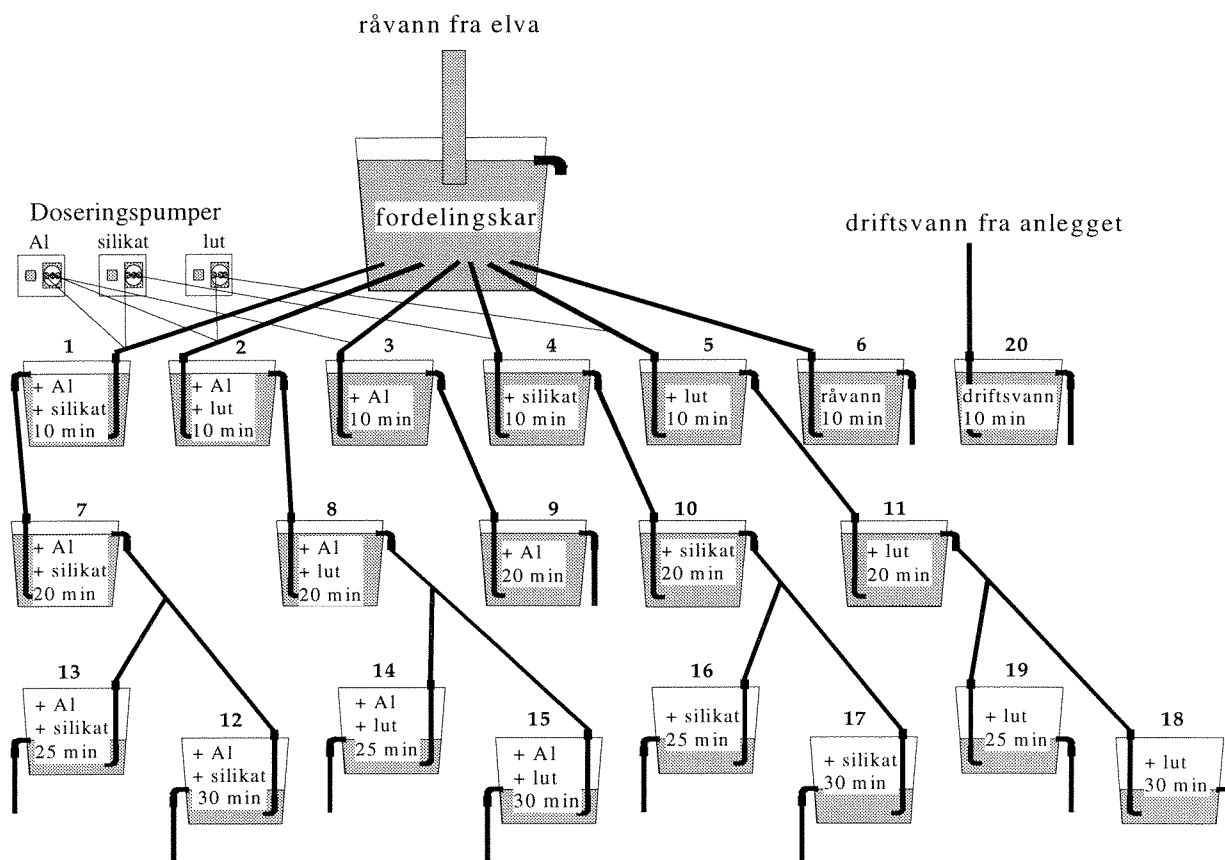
råvann fra elva

fordelingskar

Doseringspumper
Al silikat lut

driftsvann fra anlegget

1
+ Al
+ silikat
10 min

2
+ Al
+ lut
10 min

3
+ Al
10 min

4
+ silikat
10 min

5
+ lut
10 min

6
råvann
10 min

20
driftsvann
10 min

7
+ Al
+ silikat
20 min

8
+ Al
+ lut
20 min

9
+ Al
20 min

10
+ silikat
20 min

11
+ lut
20 min

13
+ Al
+ silikat
25 min

12
+ Al
+ silikat
30 min

14
+ Al
+ lut
25 min

15
+ Al
+ lut
30 min

16
+ silikat
25 min

17
+ silikat
30 min

19
+ lut
25 min

18
+ lut
30 min